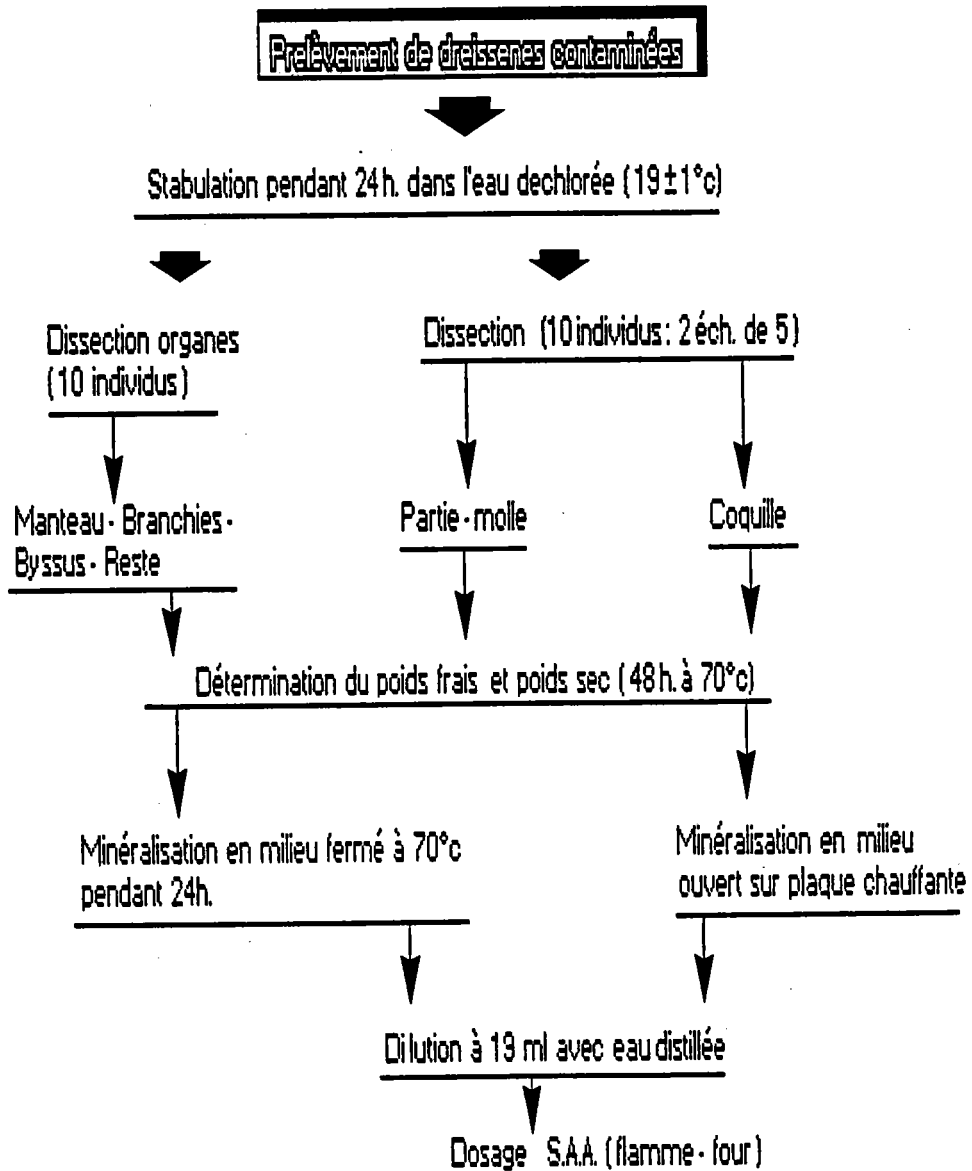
Prelèvement de dreissenes contaminées

Stabulation pendant 24 h. dans l'eau dechlorée ($19 \pm 1$°c)

Dissection organes (10 individus)

Dissection (10 individus: 2 éch. de 5)

Manteau - Branchies - Byssus - Reste

Partie - molle

Coquille

Détermination du poids frais et poids sec (48 h. à 70°c)

Minéralisation en milieu fermé à 70°c pendant 24h.

Minéralisation en milieu ouvert sur plaque chauffante

Dilution à 19 ml avec eau distillée

Dosage S.A.A. (flamme - four)